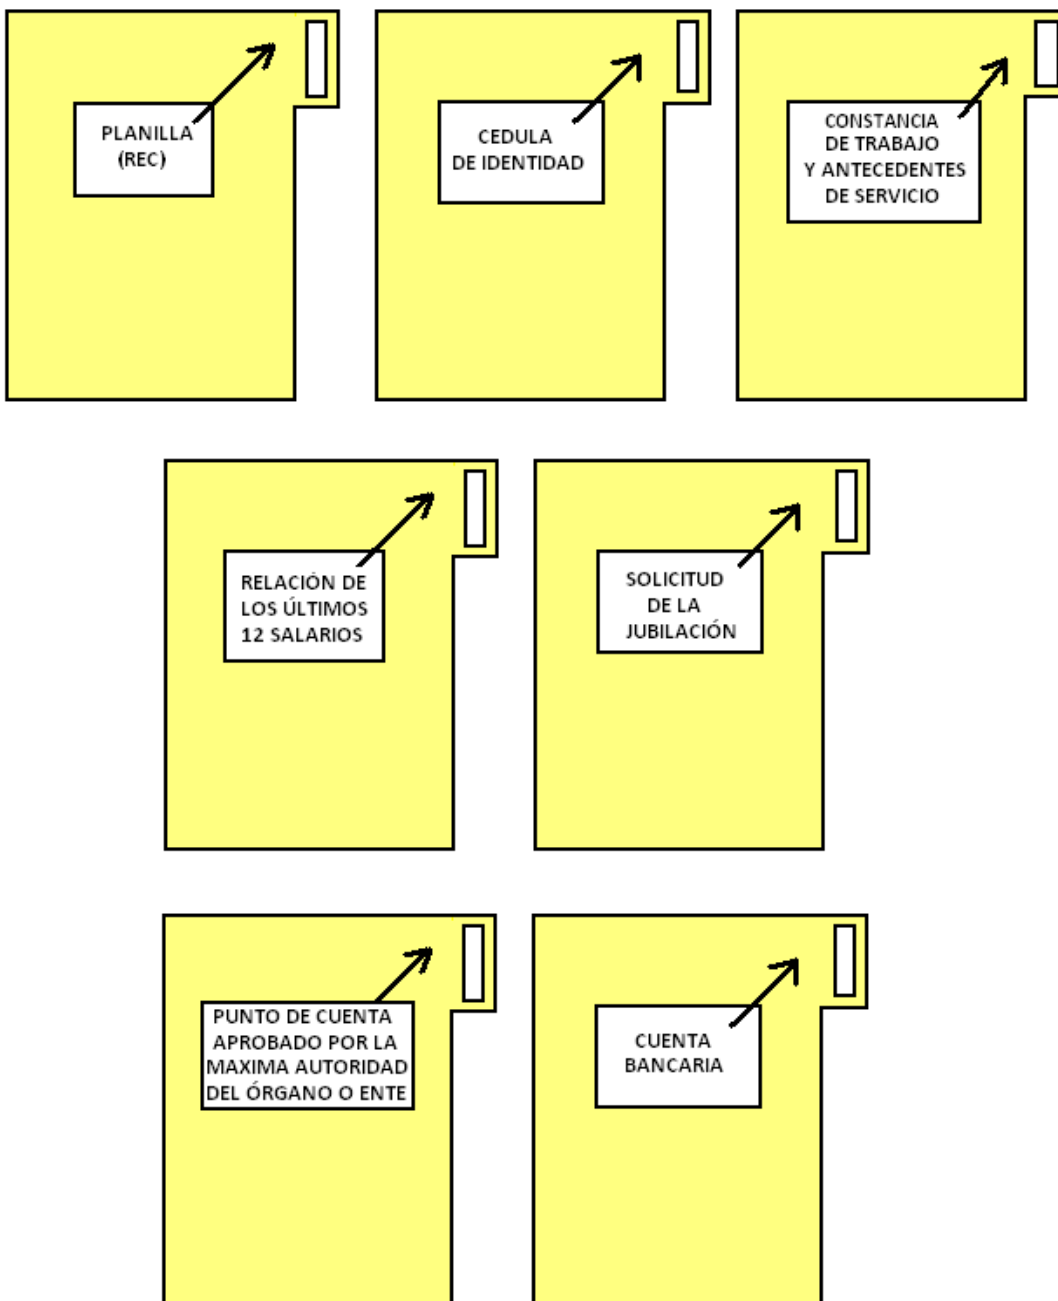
PLANILLA (REC)

CEDULA DE IDENTIDAD

CONSTANCIA DE TRABAJO Y ANTECEDENTES DE SERVICIO

RELACIÓN DE LOS ÚLTIMOS 12 SALARIOS

SOLICITUD DE LA JUBILACIÓN

PUNTO DE CUENTA APROBADO POR LA MAXIMA AUTORIDAD DEL ÓRGANO O ENTE

CUENTA BANCARIA